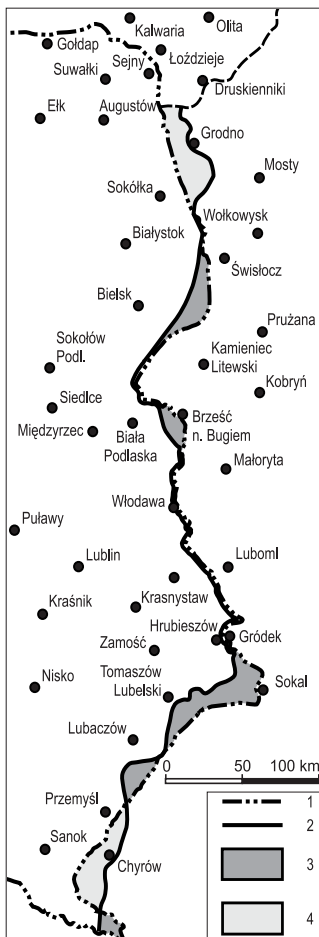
Kalwaria
Olita
Gołdap
Sejny
Łoździeje
Suwałki
Druskienniki
Ełk
Augustów
Grodno
Mosty
Sokółka
Wołkowysk
Białystok
Świsłocz
Bielsk
Prużana
Sokołów Podl.
Kamieniec Litewski
Kobryń
Siedlce
Brześć n. Bugiem
Międzyrzec
Biała Podlaska
Małoryta
Włodawa
Puławy
Lublin
Luboml
Kraśnik
Krasnystaw
Hrubieszów
Gródek
Zamość
Tomaszów Lubelski
Nisko
Sokal
Lubaczów
0
50
100 km
Przemyśl
1
2
Sanok
3
Chyrów
4